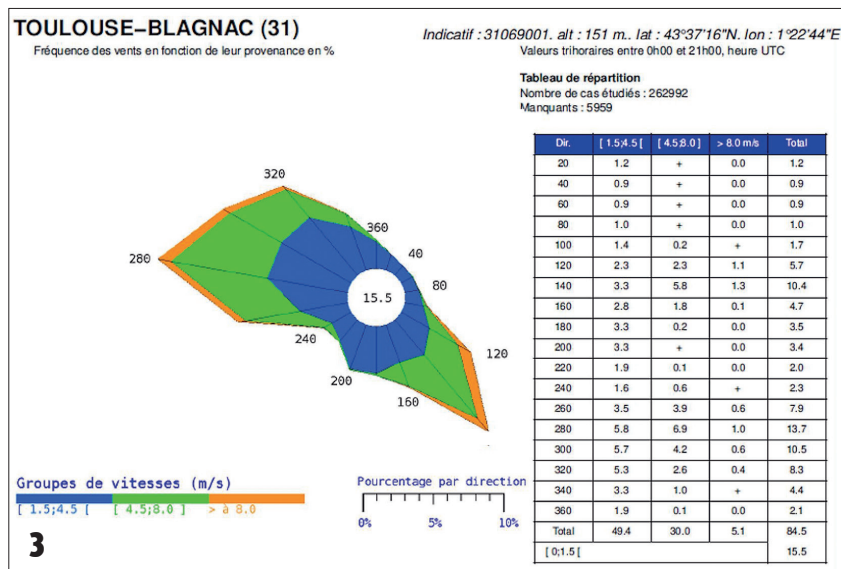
TOULOUSE–BLAGNAC (31)

Indicatif : 31069001. alt : 151 m.. lat : 43°37'16"N. lon : 1°22'44"E

Fréquence des vents en fonction de leur provenance en %

Valeurs trihoraires entre 0h00 et 21h00, heure UTC

Tableau de répartition
Nombre de cas étudiés : 262992
Manquants : 5959

| Dir. | [ 1.5;4.5 [ | [ 4.5;8.0 ] | > 8.0 m/s | Total |
|---|---|---|---|---|
| 20 | 1.2 | + | 0.0 | 1.2 |
| 40 | 0.9 | + | 0.0 | 0.9 |
| 60 | 0.9 | + | 0.0 | 0.9 |
| 80 | 1.0 | + | 0.0 | 1.0 |
| 100 | 1.4 | 0.2 | + | 1.7 |
| 120 | 2.3 | 2.3 | 1.1 | 5.7 |
| 140 | 3.3 | 5.8 | 1.3 | 10.4 |
| 160 | 2.8 | 1.8 | 0.1 | 4.7 |
| 180 | 3.3 | 0.2 | 0.0 | 3.5 |
| 200 | 3.3 | + | 0.0 | 3.4 |
| 220 | 1.9 | 0.1 | 0.0 | 2.0 |
| 240 | 1.6 | 0.6 | + | 2.3 |
| 260 | 3.5 | 3.9 | 0.6 | 7.9 |
| 280 | 5.8 | 6.9 | 1.0 | 13.7 |
| 300 | 5.7 | 4.2 | 0.6 | 10.5 |
| 320 | 5.3 | 2.6 | 0.4 | 8.3 |
| 340 | 3.3 | 1.0 | + | 4.4 |
| 360 | 1.9 | 0.1 | 0.0 | 2.1 |
| Total | 49.4 | 30.0 | 5.1 | 84.5 |
| [ 0;1.5 [ | | | | 15.5 |

320
360
40
280
80
15.5
240
120
200
160

Groupes de vitesses (m/s)
[ 1.5;4.5 [ [ 4.5;8.0 ] > à 8.0

Pourcentage par direction
0% 5% 10%

3